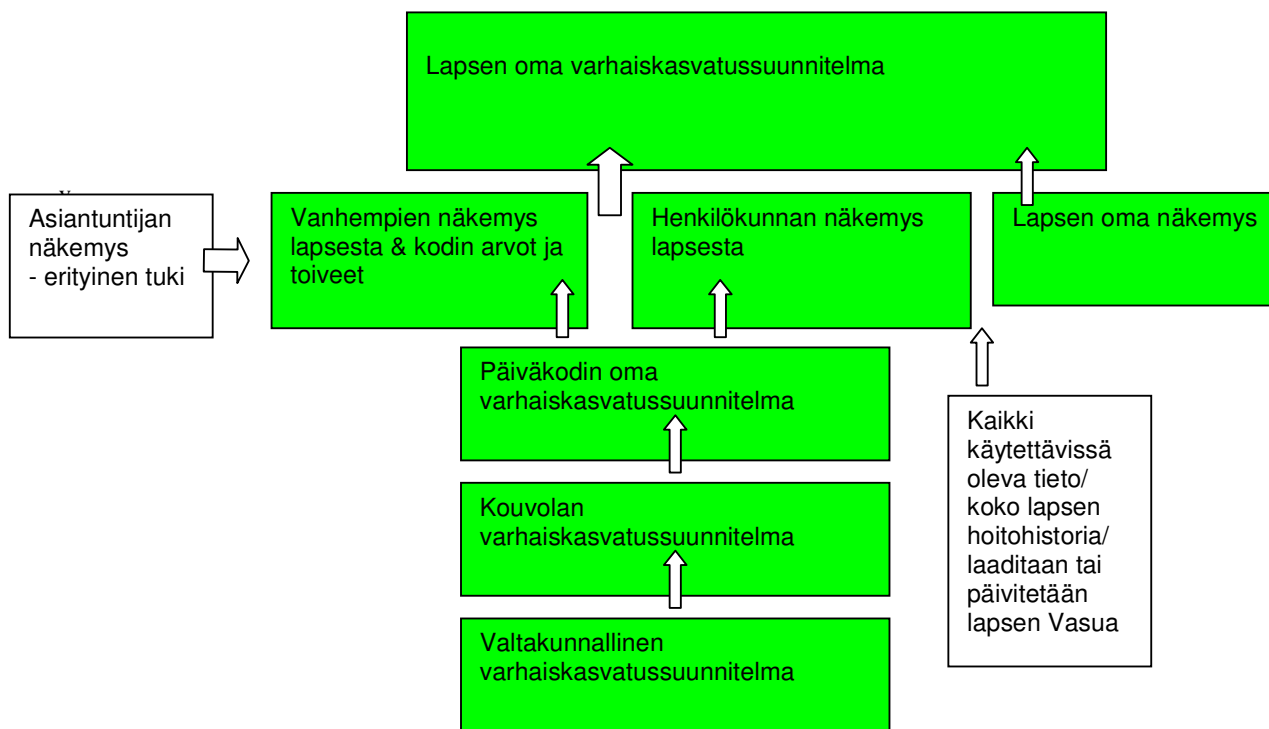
Lapsen oma varhaiskasvatussuunnitelma

Asiantuntijan näkemys
- erityinen tuki

Vanhempien näkemys lapsesta & kodin arvot ja toiveet

Henkilökunnan näkemys lapsesta

Lapsen oma näkemys

Päiväkodin oma varhaiskasvatussuunnitelma

Kaikki käytettävissä oleva tieto/ koko lapsen hoitohistoria/ laaditaan tai päivitetään lapsen Vasua

Kouvolan varhaiskasvatussuunnitelma

Valtakunnallinen varhaiskasvatussuunnitelma